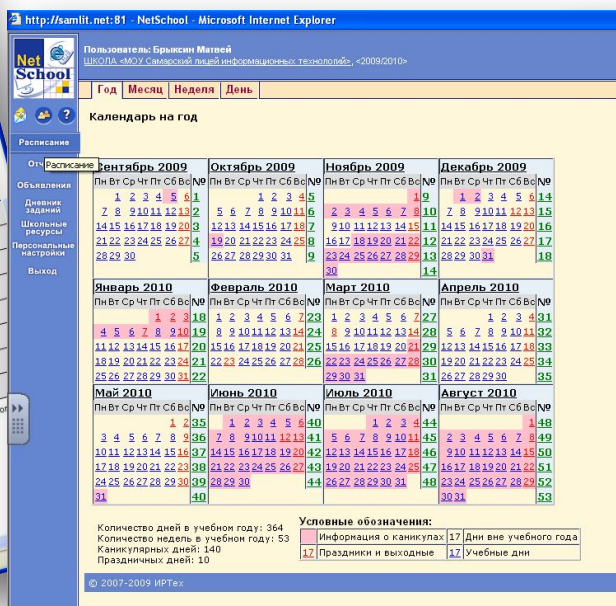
http://samlit.net:81 - NetSchool - Microsoft Internet Explorer

Net School

Пользователь: Брыксин Матвей
ШКОЛА «МОУ Самарский лицей информационных технологий», <2009/2010>

Год | Месяц | Неделя | День

Расписание
Отч Расписание
Объявления
Дневник заданий
Школьные ресурсы
Персональные настройки
Выход

Календарь на год

Сентябрь 2009
Пн Вт Ср Чт Пт Сб Вс №
1 2 3 4 5 6 1
7 8 9 10 11 12 13 2
14 15 16 17 18 19 20 3
21 22 23 24 25 26 27 4
28 29 30 5

Октябрь 2009
Пн Вт Ср Чт Пт Сб Вс №
1 2 3 4 5
5 6 7 8 9 10 11 6
12 13 14 15 16 17 18 7
19 20 21 22 23 24 25 8
26 27 28 29 30 31 9

Ноябрь 2009
Пн Вт Ср Чт Пт Сб Вс №
1 9
2 3 4 5 6 7 8 10
9 10 11 12 13 14 15 11
16 17 18 19 20 21 22 12
23 24 25 26 27 28 29 13
30 14

Декабрь 2009
Пн Вт Ср Чт Пт Сб Вс №
1 2 3 4 5 6 14
7 8 9 10 11 12 13 15
14 15 16 17 18 19 20 16
21 22 23 24 25 26 27 17
28 29 30 31 18

Январь 2010
Пн Вт Ср Чт Пт Сб Вс №
1 2 3 18
4 5 6 7 8 9 10 19
11 12 13 14 15 16 17 20
18 19 20 21 22 23 24 21
25 26 27 28 29 30 31 22

Февраль 2010
Пн Вт Ср Чт Пт Сб Вс №
1 2 3 4 5 6 7 23
8 9 10 11 12 13 14 24
15 16 17 18 19 20 21 25
22 23 24 25 26 27 28 26

Март 2010
Пн Вт Ср Чт Пт Сб Вс №
1 2 3 4 5 6 7 27
8 9 10 11 12 13 14 28
15 16 17 18 19 20 21 29
22 23 24 25 26 27 28 30
29 30 31 31

Апрель 2010
Пн Вт Ср Чт Пт Сб Вс №
1 2 3 4 31
5 6 7 8 9 10 11 32
12 13 14 15 16 17 18 33
19 20 21 22 23 24 25 34
26 27 28 29 30 35

Май 2010
Пн Вт Ср Чт Пт Сб Вс №
1 2 35
3 4 5 6 7 8 9 36
10 11 12 13 14 15 16 37
17 18 19 20 21 22 23 38
24 25 26 27 28 29 30 39
31 40

Июнь 2010
Пн Вт Ср Чт Пт Сб Вс №
1 2 3 4 5 6 40
7 8 9 10 11 12 13 41
14 15 16 17 18 19 20 42
21 22 23 24 25 26 27 43
28 29 30 44

Июль 2010
Пн Вт Ср Чт Пт Сб Вс №
1 2 3 4 44
5 6 7 8 9 10 11 45
12 13 14 15 16 17 18 46
19 20 21 22 23 24 25 47
26 27 28 29 30 31 48

Август 2010
Пн Вт Ср Чт Пт Сб Вс №
1 48
2 3 4 5 6 7 8 49
9 10 11 12 13 14 15 50
16 17 18 19 20 21 22 51
23 24 25 26 27 28 29 52
30 31 53

Количество дней в учебном году: 364
Количество недель в учебном году: 53
Каникулярных дней: 140
Праздничных дней: 10

Условные обозначения:
| | Информация о каникулах | 17 | Дни вне учебного года |
|---|---|---|---|
| 17 | Праздники и выходные | 17 | Учебные дни |

© 2007-2009 ИРТех